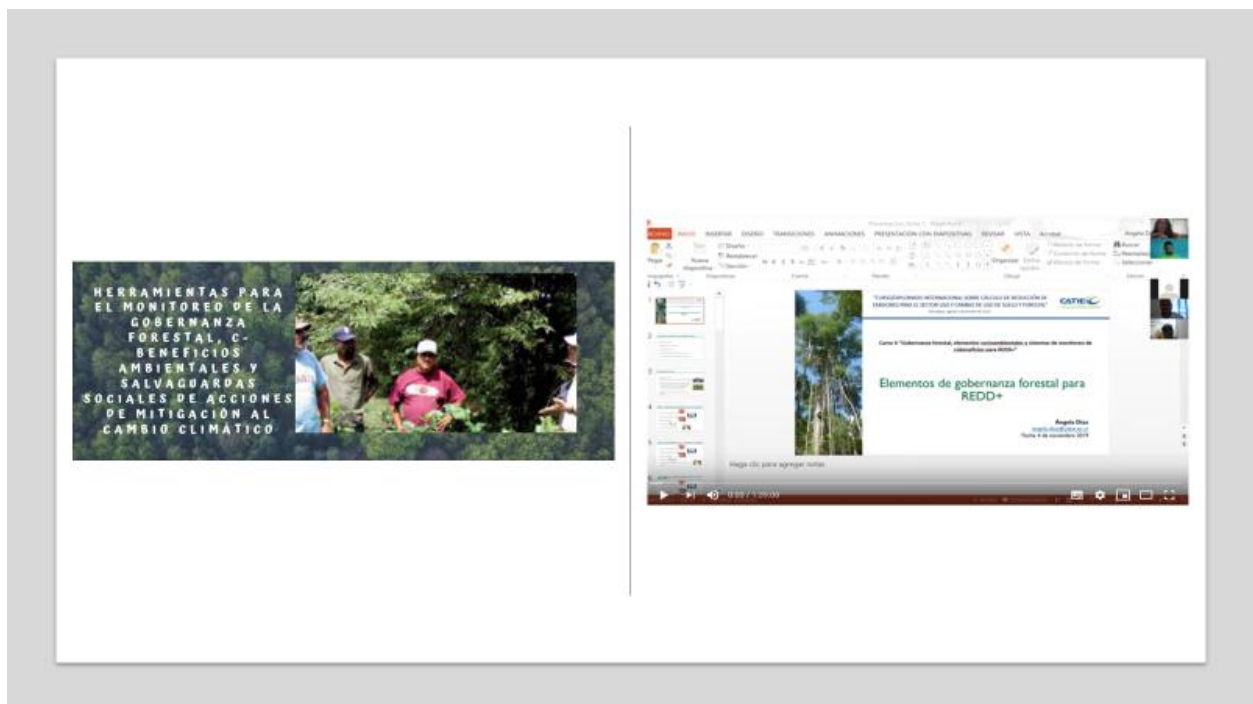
HERRAMIENTAS PARA EL MONITOREO DE LA GOBERNANZA FORESTAL, C-BENEFICIOS AMBIENTALES Y SALVAGUARDAS SOCIALES DE ACCIONES DE MITIGACIÓN AL CAMBIO CLIMÁTICO

ARCHIVO INICIO INSERTAR DISEÑO TRANSICIONES ANIMACIONES PRESENTACIÓN CON DIAPOSITIVAS REVISAR VISTA Acrobat

Pegar Nueva diapositiva Diseño Restablecer Sección Organizar Estilos rápidos Buscar Reemplazar Seleccionar

"CURSO/DIPLOMADO INTERNACIONAL SOBRE CÁLCULO DE REDUCCIÓN DE EMISIONES PARA EL SECTOR USO Y CAMBIO DE USO DE SUELO Y FORESTAL"

CATIE

Curso 4 "Gobernanza forestal, elementos socioambientales y sistemas de monitoreo de cobeneficios para REDD+"

Elementos de gobernanza forestal para REDD+

Angela Díaz
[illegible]
Fecha: 6 de noviembre 2019

Haga clic para agregar notas

0:03 / 1:20:00